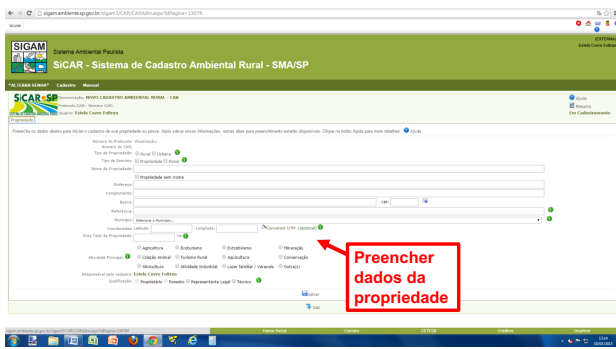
sigam.ambiente.sp.gov.br/sigam3/CAR/CARAdm.aspx?idPagina=13076

SIGAM

EXTERNAL
Estela Coero Fofren

SIGAM
Sistema Ambiental Paulista
SiCAR - Sistema de Cadastro Ambiental Rural - SMA/SP

*ALTERAR SENHA* Cadastro Manual

SiCAR·SP
Denominação: NOVO CADASTRO AMBIENTAL RURAL - CAR
Protocolo CAR: Número CAR:
Usuário: Estela Coero Fofren

Ajuda
Resumo
Em Cadastramento

Propriedade

Preencha os dados abaixo para iniciar o cadastro de sua propriedade ou posse. Após salvar essas informações, outras abas para preenchimento estarão disponíveis. Clique no botão Ajuda para mais detalhes. Ajuda

Número do Protocolo: Visualização
Número do CAR:
Tipo de Propriedade: Rural Urbano
Tipo de Domínio: Propriedade Posse
Nome da Propriedade:
Propriedade sem nome
Endereço:
Complemento:
Bairro: CEP:
Referência:
Município: Selecione o Município...
Coordenadas: Latitude: Longitude: Conversor UTM (opcional)
Área Total da Propriedade: ha

Atividade Principal:
Agricultura Ecoturismo Extrativismo Mineração
Criação Animal Turismo Rural Aquicultura Conservação
Silvicultura Atividade Industrial Lazer familiar / Veraneio Outro(s)

Responsável pelo cadastro: Estela Coero Fofren
Qualificação: Proprietário Possuidor Representante Legal Técnico

Salvar
Sair

Preencher dados da propriedade

Home Rural Contato CETESB Créditos Imprimir